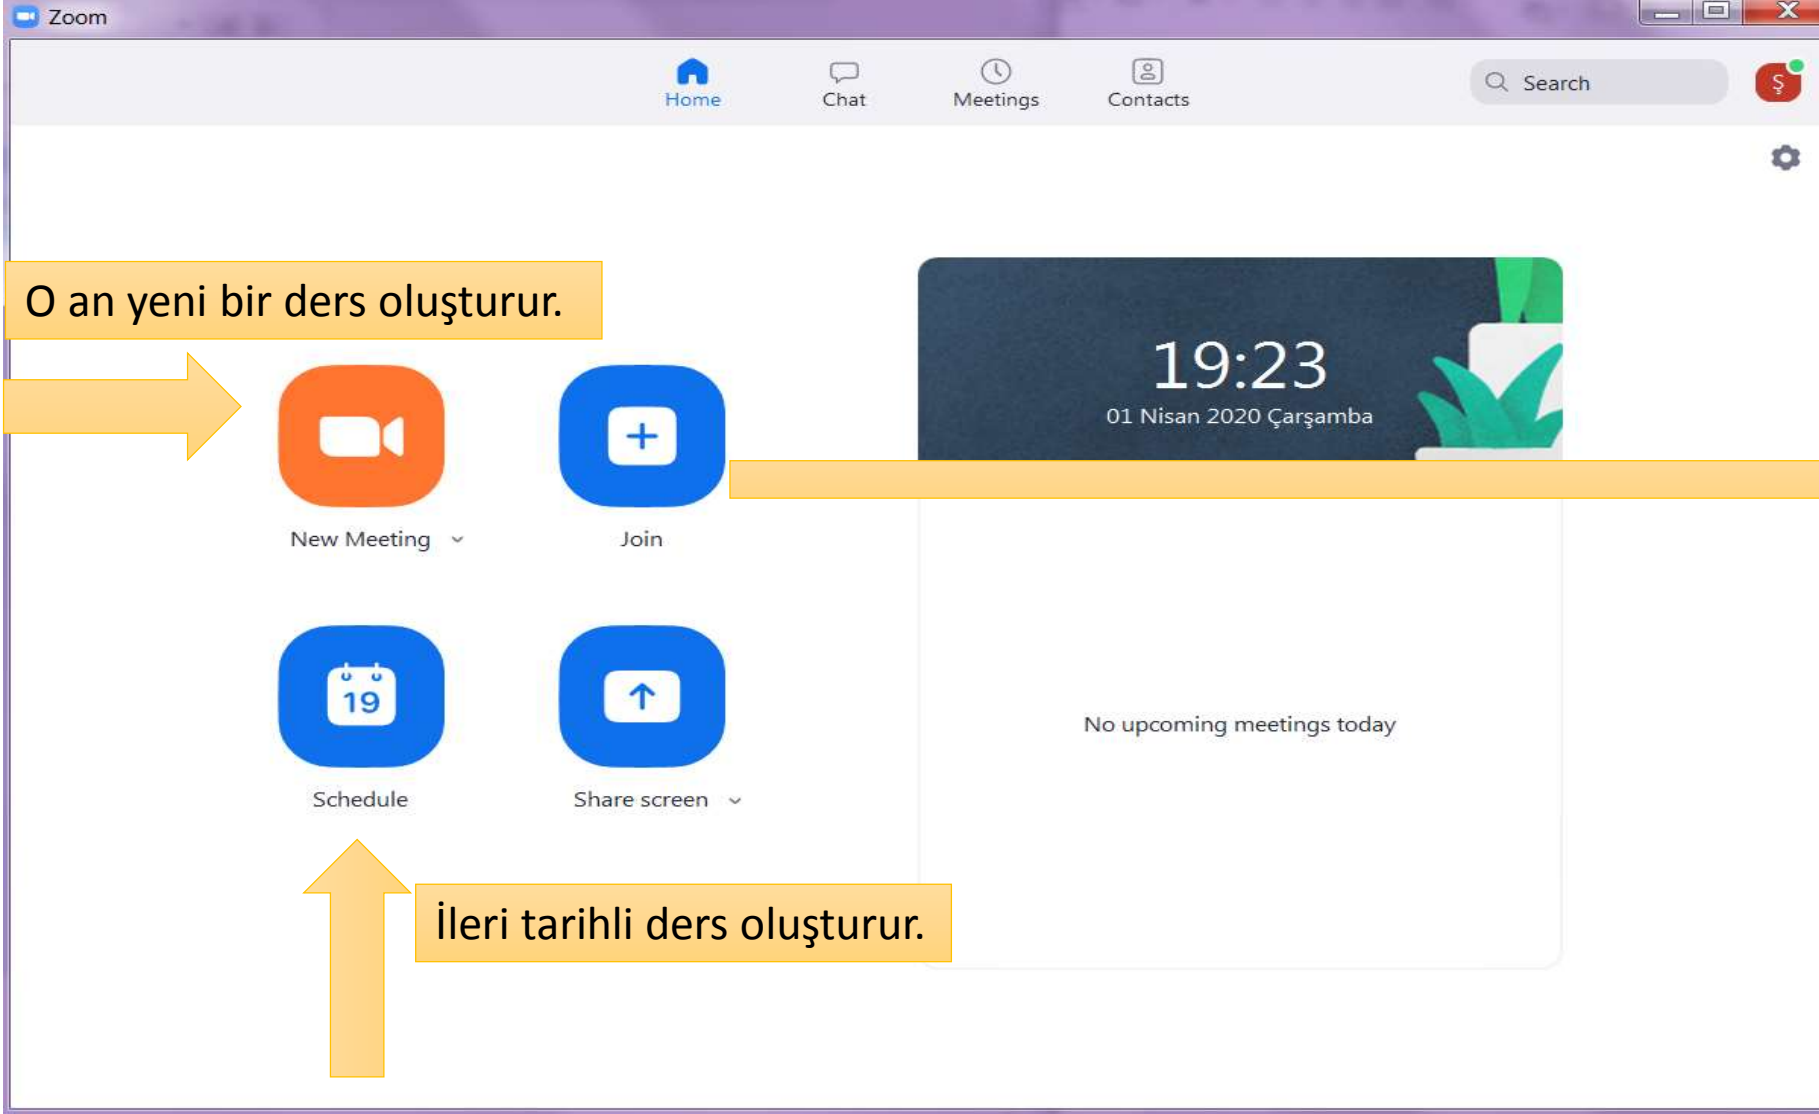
Zoom

Home
Chat
Meetings
Contacts
Search
Ş

O an yeni bir ders oluşturur.

19:23
01 Nisan 2020 Çarşamba

New Meeting
Join

19
Schedule
Share screen

No upcoming meetings today

İleri tarihli ders oluşturur.